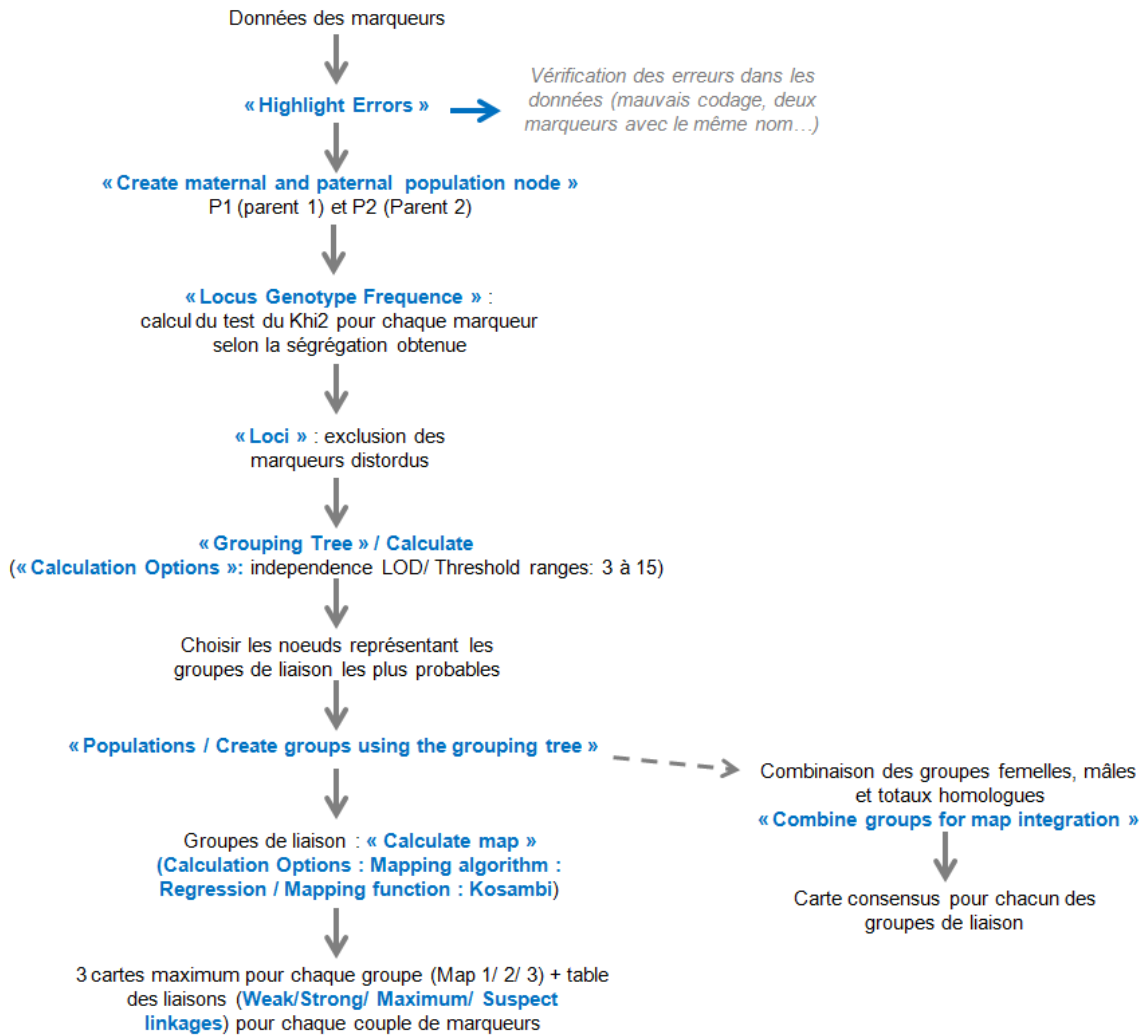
Données des marqueurs

« Highlight Errors »

Vérification des erreurs dans les données (mauvais codage, deux marqueurs avec le même nom…)

« Create maternal and paternal population node »
P1 (parent 1) et P2 (Parent 2)

« Locus Genotype Frequence » :
calcul du test du Khi2 pour chaque marqueur selon la ségrégation obtenue

« Loci » : exclusion des marqueurs distordus

« Grouping Tree » / Calculate
(« Calculation Options »: independence LOD/ Threshold ranges: 3 à 15)

Choisir les noeuds représentant les groupes de liaison les plus probables

« Populations / Create groups using the grouping tree »

Combinaison des groupes femelles, mâles et totaux homologues
« Combine groups for map integration »

Carte consensus pour chacun des groupes de liaison

Groupes de liaison : « Calculate map »
(Calculation Options : Mapping algorithm : Regression / Mapping function : Kosambi)

3 cartes maximum pour chaque groupe (Map 1/ 2/ 3) + table des liaisons (Weak/Strong/ Maximum/ Suspect linkages) pour chaque couple de marqueurs